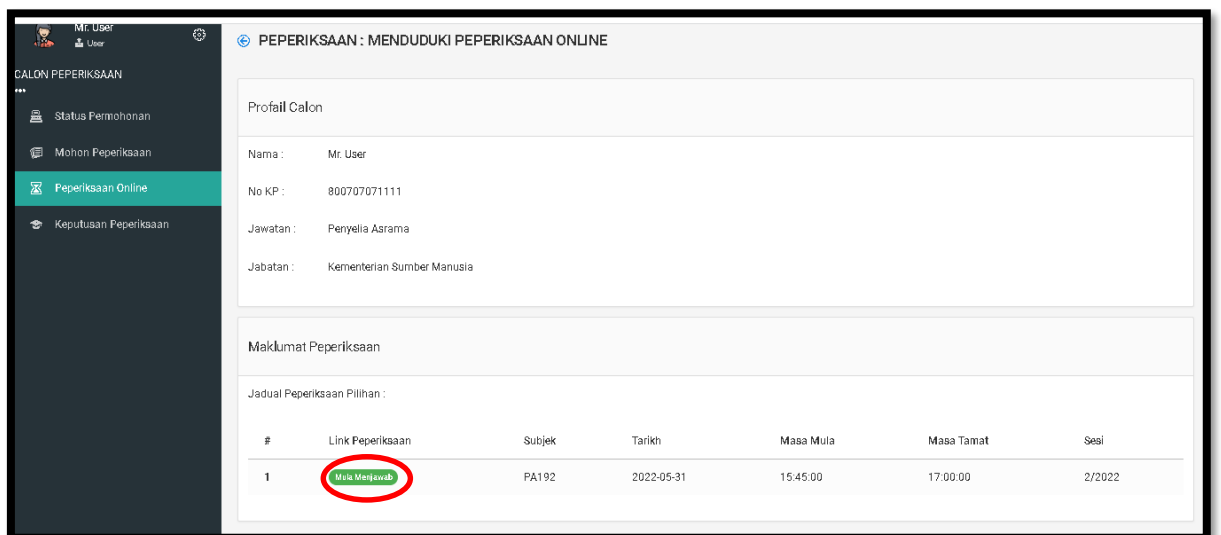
Mr. User
User

CALON PEPERIKSAAN
•••

Status Permohonan

Mohon Peperiksaan

Peperiksaan Online

Keputusan Peperiksaan

PEPERIKSAAN : MENDUDUKI PEPERIKSAAN ONLINE

Profail Calon

Nama : Mr. User

No KP : 800707071111

Jawatan : Penyelia Asrama

Jabatan : Kementerian Sumber Manusia

Maklumat Peperiksaan

Jadual Peperiksaan Pilihan :

| # | Link Peperiksaan | Subjek | Tarikh | Masa Mula | Masa Tamat | Sesi |
|---|---|---|---|---|---|---|
| 1 | Mula Menjawab | PA192 | 2022-05-31 | 15:45:00 | 17:00:00 | 2/2022 |